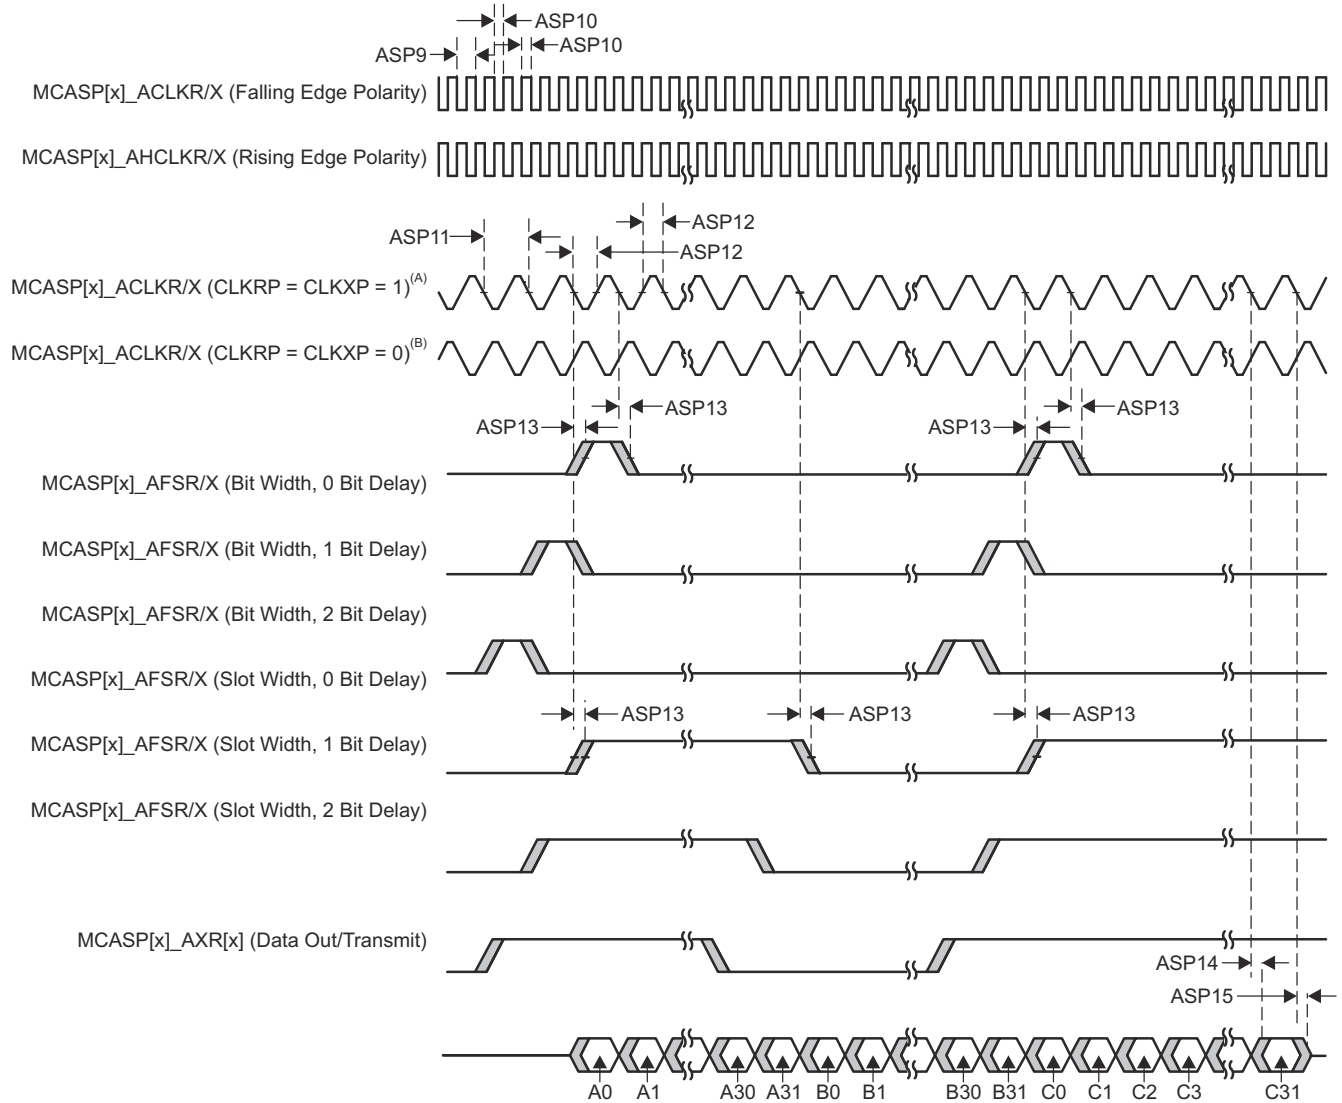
ASP10
ASP9
ASP10
MCASP[x]_ACLKR/X (Falling Edge Polarity)
MCASP[x]_AHCLKR/X (Rising Edge Polarity)
ASP12
ASP11
ASP12
MCASP[x]_ACLKR/X (CLKRP = CLKXP = 1)$^{(A)}$
MCASP[x]_ACLKR/X (CLKRP = CLKXP = 0)$^{(B)}$
ASP13
ASP13
ASP13
ASP13
MCASP[x]_AFSR/X (Bit Width, 0 Bit Delay)
MCASP[x]_AFSR/X (Bit Width, 1 Bit Delay)
MCASP[x]_AFSR/X (Bit Width, 2 Bit Delay)
MCASP[x]_AFSR/X (Slot Width, 0 Bit Delay)
ASP13
ASP13
ASP13
MCASP[x]_AFSR/X (Slot Width, 1 Bit Delay)
MCASP[x]_AFSR/X (Slot Width, 2 Bit Delay)
MCASP[x]_AXR[x] (Data Out/Transmit)
ASP14
ASP15
A0 A1 A30 A31 B0 B1 B30 B31 C0 C1 C2 C3 C31